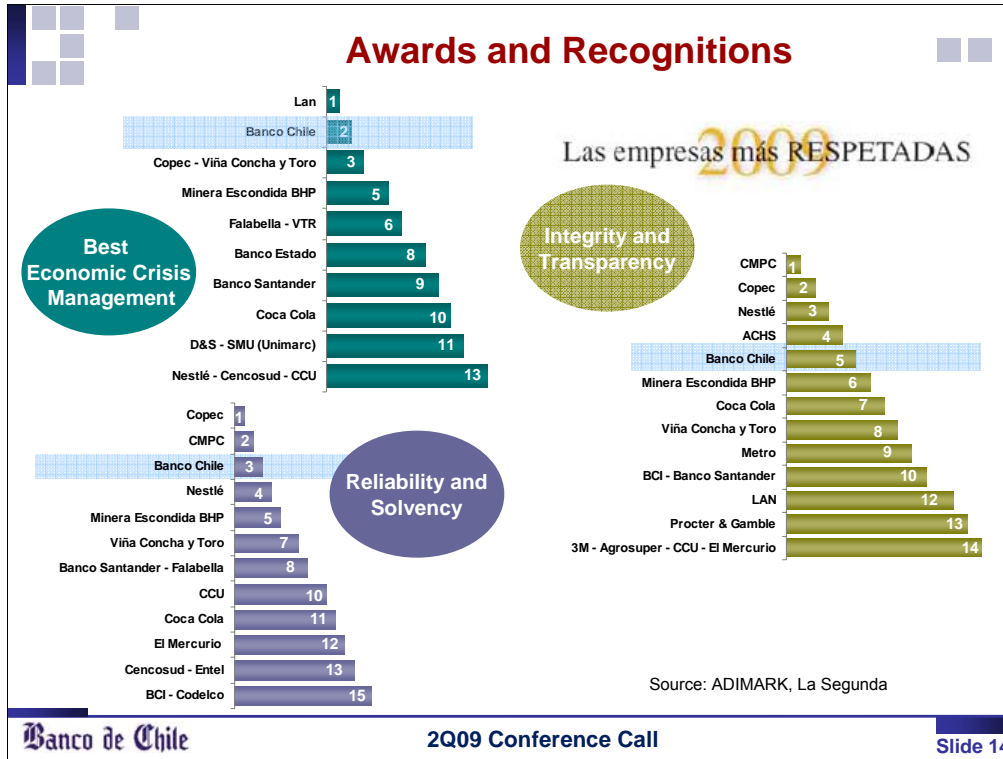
Awards and Recognitions

Las empresas más RESPETADAS 2009

Best Economic Crisis Management

| Company | Rank |
|---|---|
| Lan | 1 |
| Banco Chile | 2 |
| Copec - Viña Concha y Toro | 3 |
| Minera Escondida BHP | 5 |
| Falabella - VTR | 6 |
| Banco Estado | 8 |
| Banco Santander | 9 |
| Coca Cola | 10 |
| D&S - SMU (Unimarc) | 11 |
| Nestlé - Cencosud - CCU | 13 |

Integrity and Transparency

| Company | Rank |
|---|---|
| CMPC | 1 |
| Copec | 2 |
| Nestlé | 3 |
| ACHS | 4 |
| Banco Chile | 5 |
| Minera Escondida BHP | 6 |
| Coca Cola | 7 |
| Viña Concha y Toro | 8 |
| Metro | 9 |
| BCI - Banco Santander | 10 |
| LAN | 12 |
| Procter & Gamble | 13 |
| 3M - Agrosuper - CCU - El Mercurio | 14 |

Reliability and Solvency

| Company | Rank |
|---|---|
| Copec | 1 |
| CMPC | 2 |
| Banco Chile | 3 |
| Nestlé | 4 |
| Minera Escondida BHP | 5 |
| Viña Concha y Toro | 7 |
| Banco Santander - Falabella | 8 |
| CCU | 10 |
| Coca Cola | 11 |
| El Mercurio | 12 |
| Cencosud - Entel | 13 |
| BCI - Codelco | 15 |

Source: ADIMARK, La Segunda

Banco de Chile

2Q09 Conference Call

Slide 14